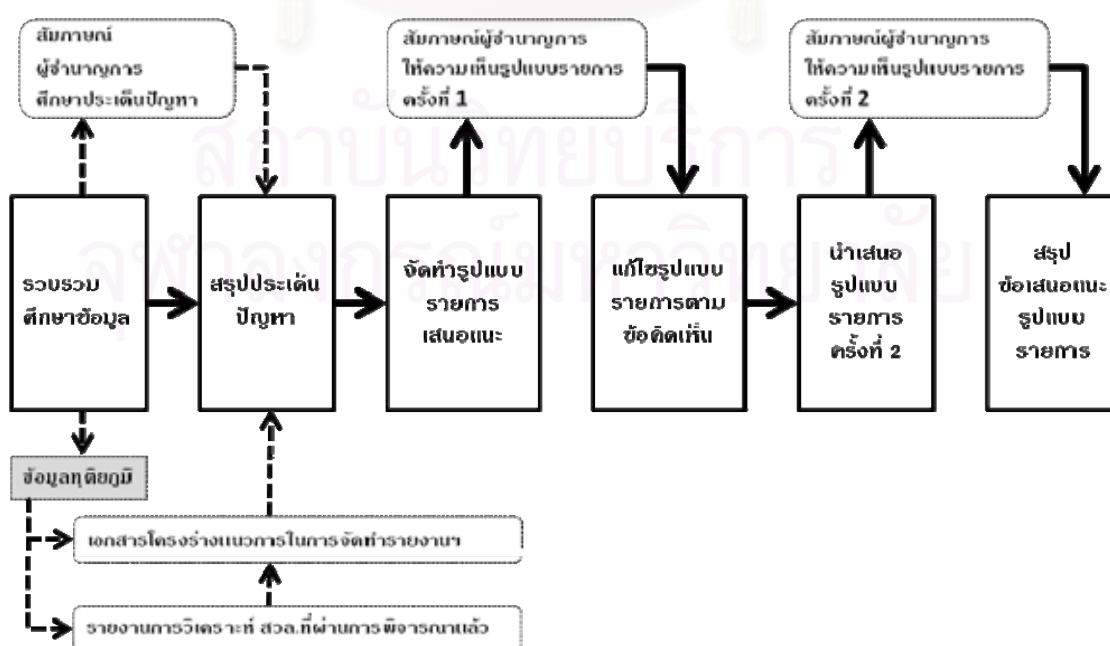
สัมภาษณ์
ผู้ชำนาญการ
ศึกษาประเด็นปัญหา

สัมภาษณ์ผู้ชำนาญการ
ให้ความเห็นรูปแบบรายการ
ครั้งที่ 1

สัมภาษณ์ผู้ชำนาญการ
ให้ความเห็นรูปแบบรายการ
ครั้งที่ 2

สถาบันวิทยบริการ
จุฬาลงกรณ์มหาวิทยาลัย

รวบรวม
ศึกษาข้อมูล

สรุปประเด็น
ปัญหา

จัดทำรูปแบบ
รายการ
เสนอแนะ

แก้ไขรูปแบบ
รายการตาม
ข้อคิดเห็น

นำเสนอ
รูปแบบ
รายการ
ครั้งที่ 2

สรุป
ข้อเสนอแนะ
รูปแบบ
รายการ

ข้อมูลทุติยภูมิ

เอกสารโครงร่างแนวการในการจัดทำรายงานฯ

รายงานการวิเคราะห์ สวล.ที่ผ่านการพิจารณาแล้ว